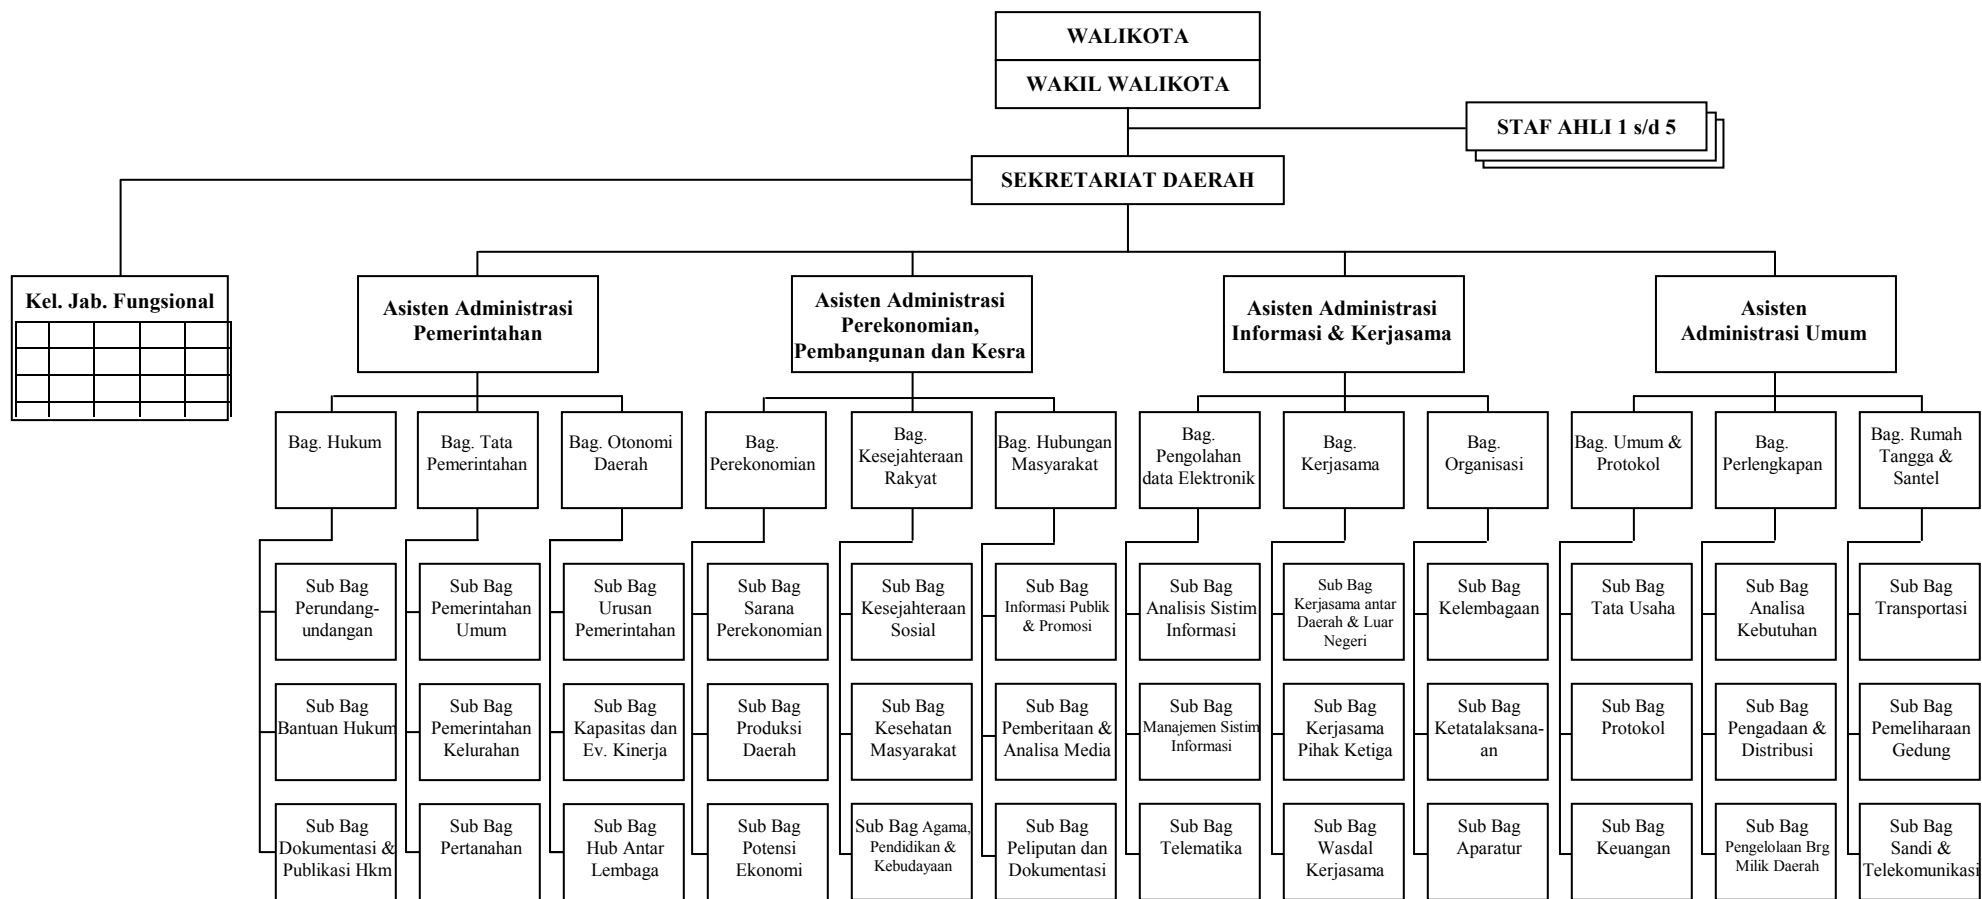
WALIKOTA

WAKIL WALIKOTA

STAF AHLI 1 s/d 5

SEKRETARIAT DAERAH

Kel. Jab. Fungsional

Asisten Administrasi Pemerintahan

Asisten Administrasi Perekonomian, Pembangunan dan Kesra

Asisten Administrasi Informasi & Kerjasama

Asisten Administrasi Umum

Bag. Hukum

Sub Bag Perundang-undangan

Sub Bag Bantuan Hukum

Sub Bag Dokumentasi & Publikasi Hkm

Bag. Tata Pemerintahan

Sub Bag Pemerintahan Umum

Sub Bag Pemerintahan Kelurahan

Sub Bag Pertanahan

Bag. Otonomi Daerah

Sub Bag Urusan Pemerintahan

Sub Bag Kapasitas dan Ev. Kinerja

Sub Bag Hub Antar Lembaga

Bag. Perekonomian

Sub Bag Sarana Perekonomian

Sub Bag Produksi Daerah

Sub Bag Potensi Ekonomi

Bag. Kesejahteraan Rakyat

Sub Bag Kesejahteraan Sosial

Sub Bag Kesehatan Masyarakat

Sub Bag Agama, Pendidikan & Kebudayaan

Bag. Hubungan Masyarakat

Sub Bag Informasi Publik & Promosi

Sub Bag Pemberitaan & Analisa Media

Sub Bag Peliputan dan Dokumentasi

Bag. Pengolahan data Elektronik

Sub Bag Analisis Sistim Informasi

Sub Bag Manajemen Sistim Informasi

Sub Bag Telematika

Bag. Kerjasama

Sub Bag Kerjasama antar Daerah & Luar Negeri

Sub Bag Kerjasama Pihak Ketiga

Sub Bag Wasdal Kerjasama

Bag. Organisasi

Sub Bag Kelembagaan

Sub Bag Ketatalaksana-an

Sub Bag Aparatur

Bag. Umum & Protokol

Sub Bag Tata Usaha

Sub Bag Protokol

Sub Bag Keuangan

Bag. Perlengkapan

Sub Bag Analisa Kebutuhan

Sub Bag Pengadaan & Distribusi

Sub Bag Pengelolaan Brg Milik Daerah

Bag. Rumah Tangga & Santel

Sub Bag Transportasi

Sub Bag Pemeliharaan Gedung

Sub Bag Sandi & Telekomunikasi